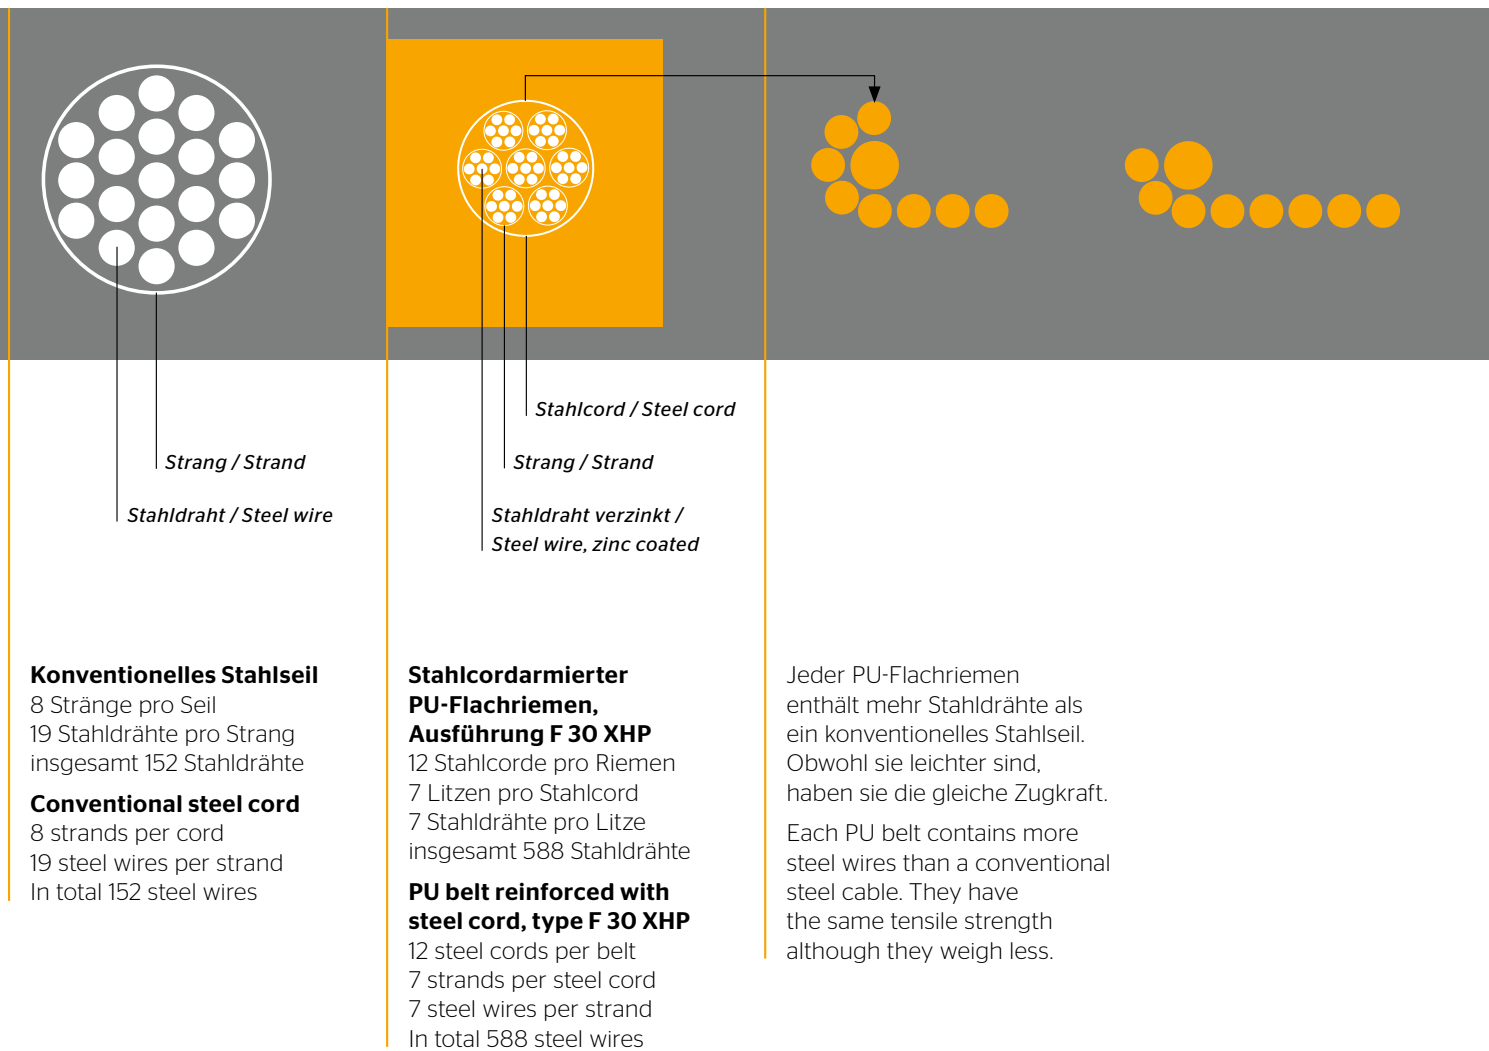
Strang / Strand

Stahldraht / Steel wire

Stahlcord / Steel cord

Strang / Strand

Stahldraht verzinkt / Steel wire, zinc coated

**Konventionelles Stahlseil**
8 Stränge pro Seil
19 Stahldrähte pro Strang
insgesamt 152 Stahldrähte

**Conventional steel cord**
8 strands per cord
19 steel wires per strand
In total 152 steel wires

**Stahlcordarmierter PU-Flachriemen, Ausführung F 30 XHP**
12 Stahlcorde pro Riemen
7 Litzen pro Stahlcord
7 Stahldrähte pro Litze
insgesamt 588 Stahldrähte

**PU belt reinforced with steel cord, type F 30 XHP**
12 steel cords per belt
7 strands per steel cord
7 steel wires per strand
In total 588 steel wires

Jeder PU-Flachriemen enthält mehr Stahldrähte als ein konventionelles Stahlseil. Obwohl sie leichter sind, haben sie die gleiche Zugkraft.

Each PU belt contains more steel wires than a conventional steel cable. They have the same tensile strength although they weigh less.